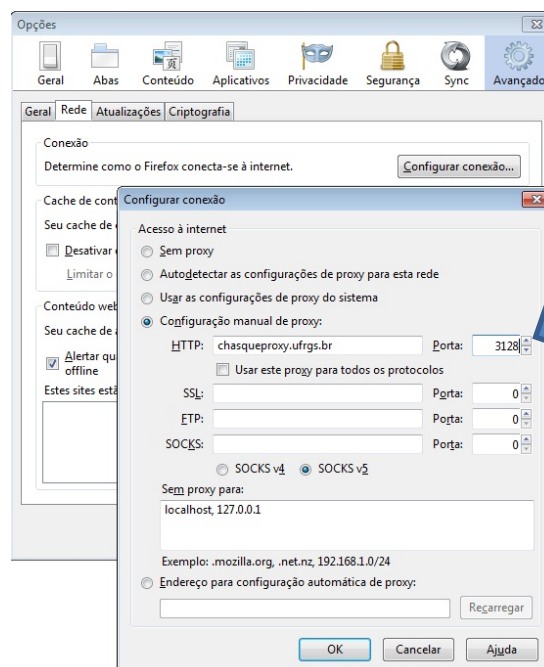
Opções

Geral Abas Conteúdo Aplicativos Privacidade Segurança Sync Avançado

Geral Rede Atualizações Criptografia

Conexão
Determine como o Firefox conecta-se à internet.
Configurar conexão...

Cache de cont
Seu cache de
Desativar
Limitar o

Conteúdo web
Seu cache de
Alertar qu offline
Estes sites estã

Configurar conexão

Acesso à internet
Sem proxy
Autodetectar as configurações de proxy para esta rede
Usar as configurações de proxy do sistema
Configuração manual de proxy:
HTTP: chasqueproxy.ufrgs.br Porta: 3128
Usar este proxy para todos os protocolos
SSL: Porta: 0
FTP: Porta: 0
SOCKS: Porta: 0
SOCKS v4 SOCKS v5
Sem proxy para:
localhost, 127.0.0.1

Exemplo: .mozilla.org, .net.nz, 192.168.1.0/24
Endereço para configuração automática de proxy:
Recarregar

OK Cancelar Ajuda